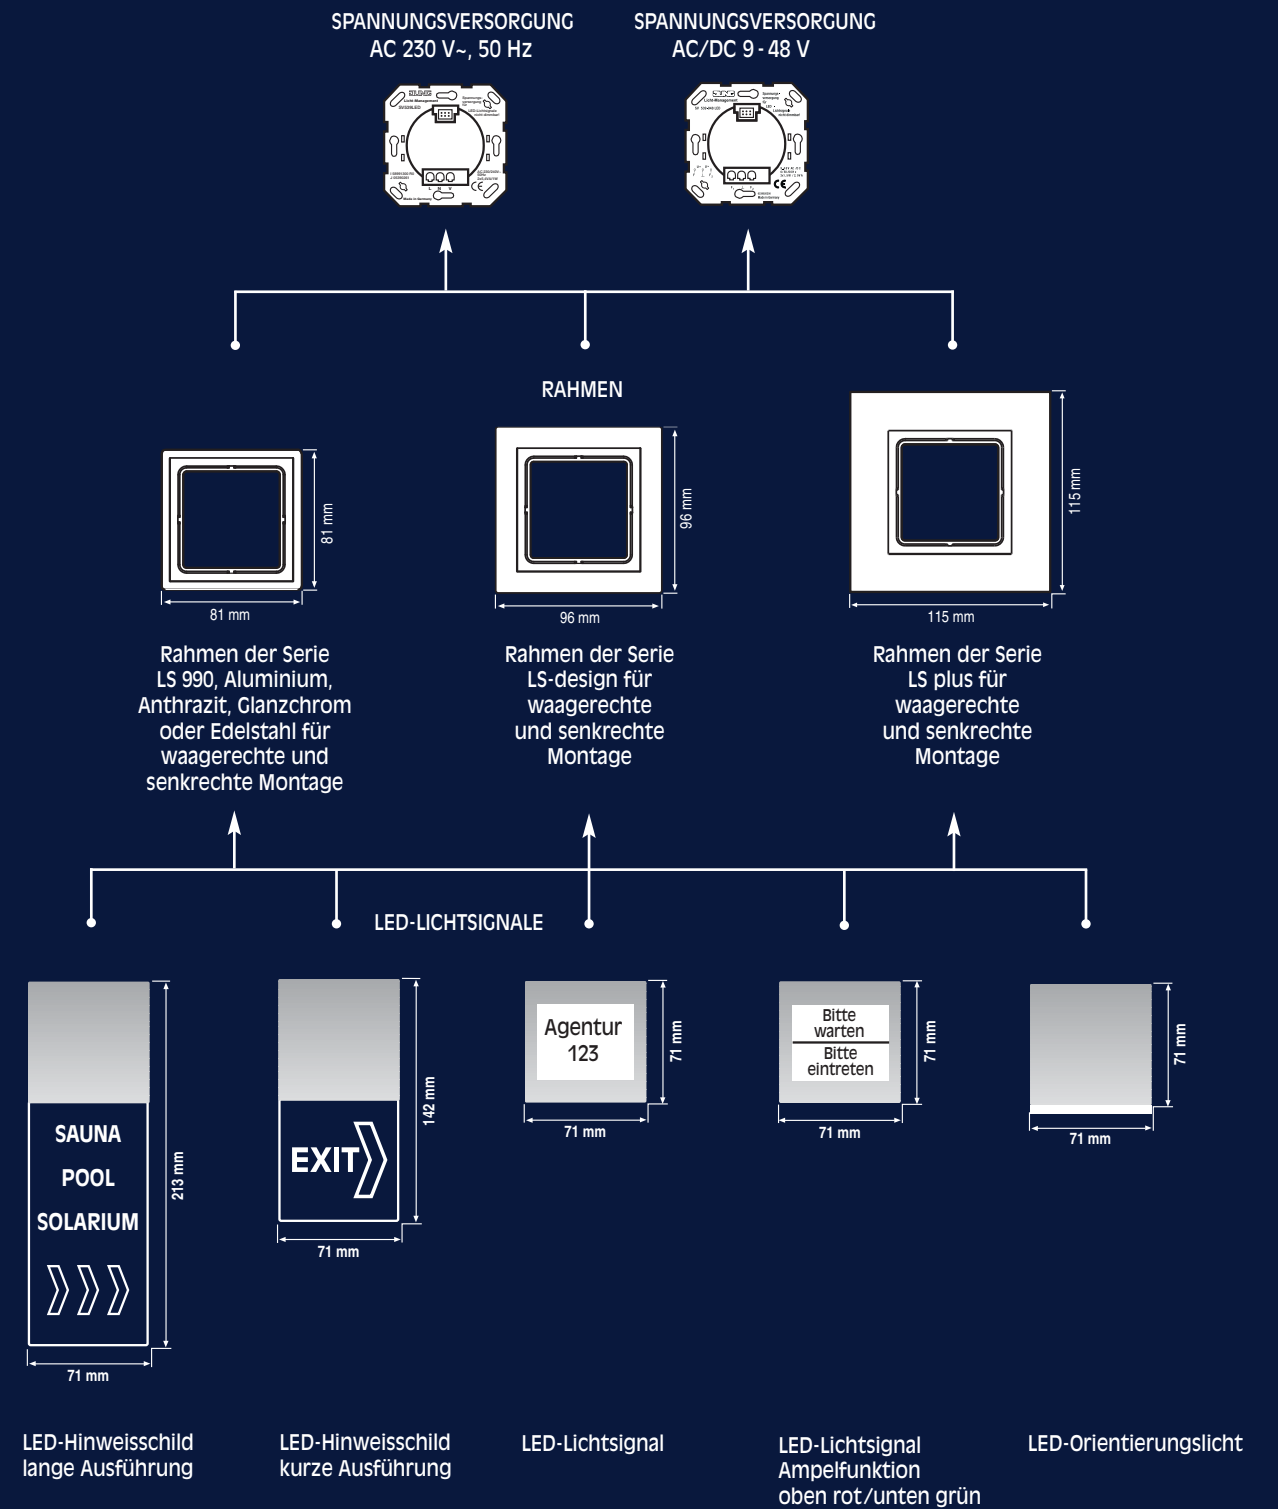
SPANNUNGSVERSORGUNG
AC 230 V~, 50 Hz

SPANNUNGSVERSORGUNG
AC/DC 9 - 48 V

RAHMEN

81 mm

81 mm

96 mm

96 mm

115 mm

115 mm

Rahmen der Serie LS 990, Aluminium, Anthrazit, Glanzchrom oder Edelstahl für waagerechte und senkrechte Montage

Rahmen der Serie LS-design für waagerechte und senkrechte Montage

Rahmen der Serie LS plus für waagerechte und senkrechte Montage

LED-LICHTSIGNALE

SAUNA
POOL
SOLARIUM

213 mm

71 mm

EXIT

142 mm

71 mm

Agentur
123

71 mm

71 mm

Bitte
warten
Bitte
eintreten

71 mm

71 mm

71 mm

71 mm

LED-Hinweisschild
lange Ausführung

LED-Hinweisschild
kurze Ausführung

LED-Lichtsignal

LED-Lichtsignal
Ampelfunktion
oben rot/unten grün

LED-Orientierungslicht